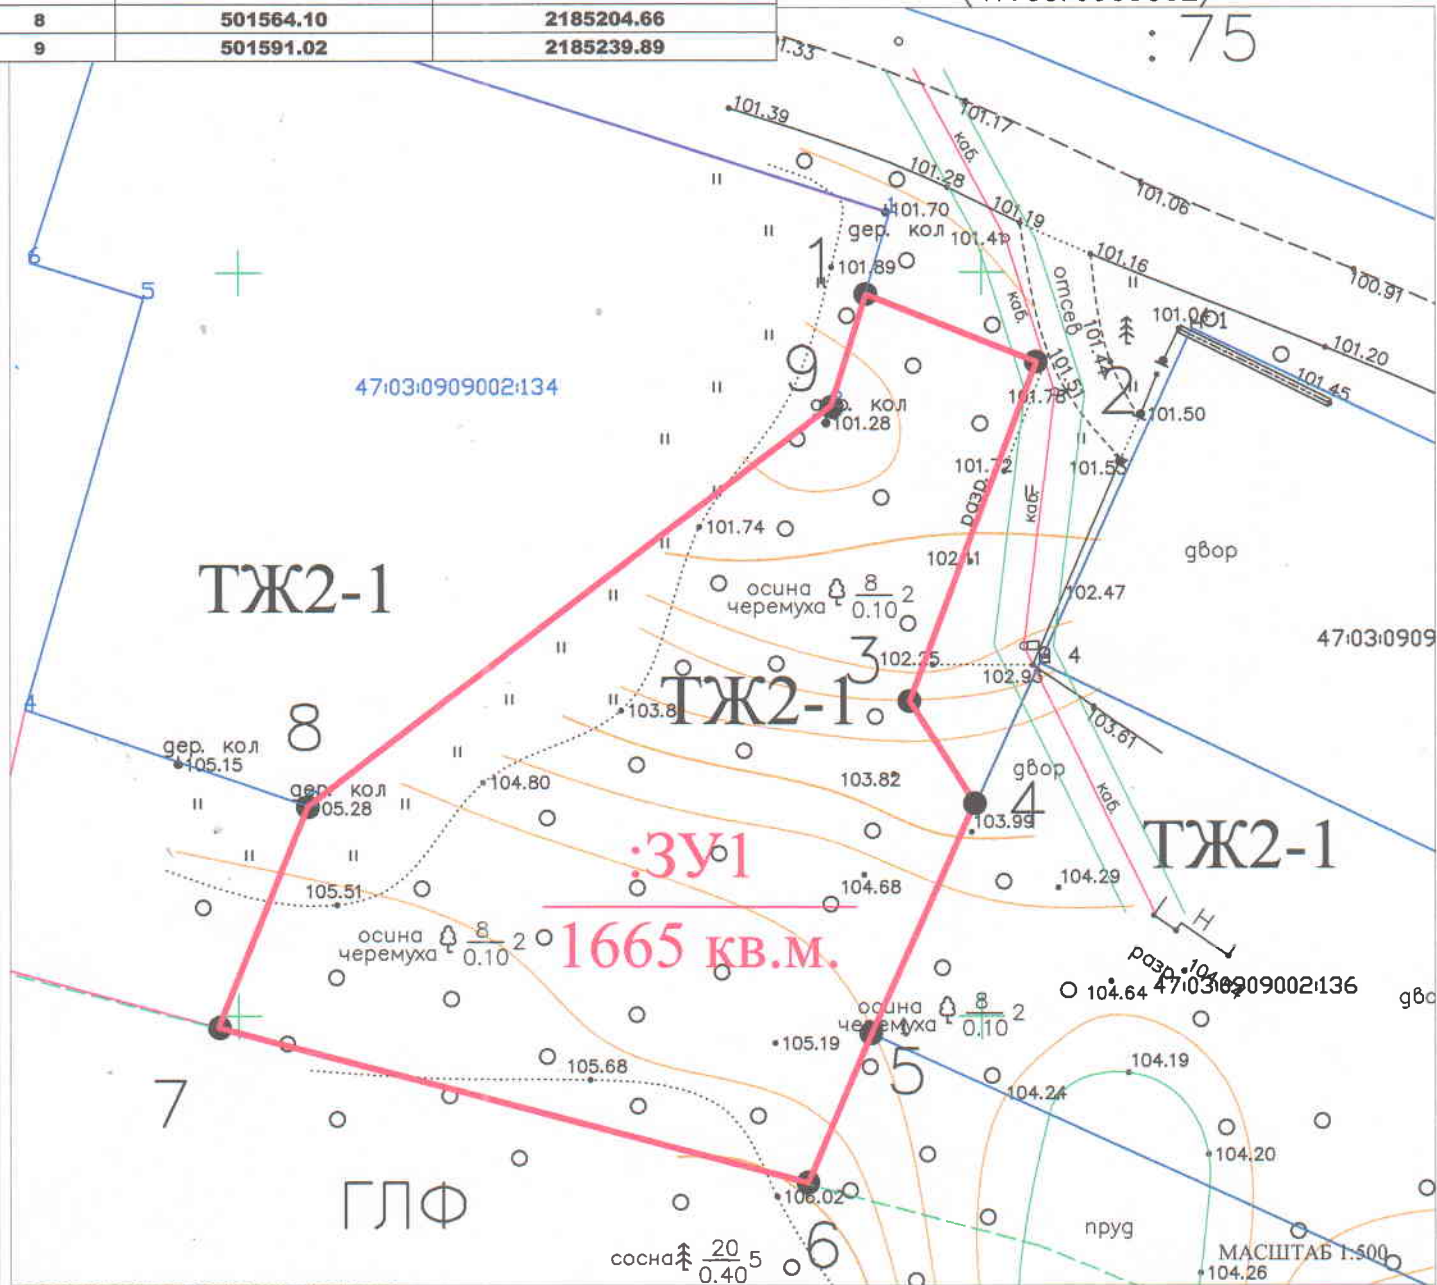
| 8 | 501564.10 | 2185204.66 |
|---|---|---|
| 9 | 501591.02 | 2185239.89 |

:75

101.33
101.39
101.17
каб.
101.28
101.06
101.70
101.19
дер. кол
101.41
101.16
1
101.89
отсев
100.91
каб.
101.06
101.44
101.5
101.20
9
101.45
2
47:03:0909002:134
дер. кол
101.78
101.50
101.28
101.72
101.53
разр.
каб.
101.74
двор
102.41
ТЖ2-1
осина
черемуха
$\frac{8}{0.10}$ 2
102.47
47:03:0909
3
102.25
4
102.93
ТЖ2-1
103.8
103.61
8
двор
дер. кол
105.15
103.82
дер. кол
105.28
104.80
4
каб.
103.99
ТЖ2-1
:ЗУ1
104.29
105.51
104.68
1665 кв.м.
осина
черемуха
$\frac{8}{0.10}$ 2
разр.
104.64
47:03:0909002:136
дв
осина
черемуха
$\frac{8}{0.10}$ 2
105.19
5
104.19
105.68
104.24
7
104.20
106.02
ГЛФ
пруд
6
сосна $\frac{20}{0.40}$ 5
МАСШТАБ 1:500
104.26